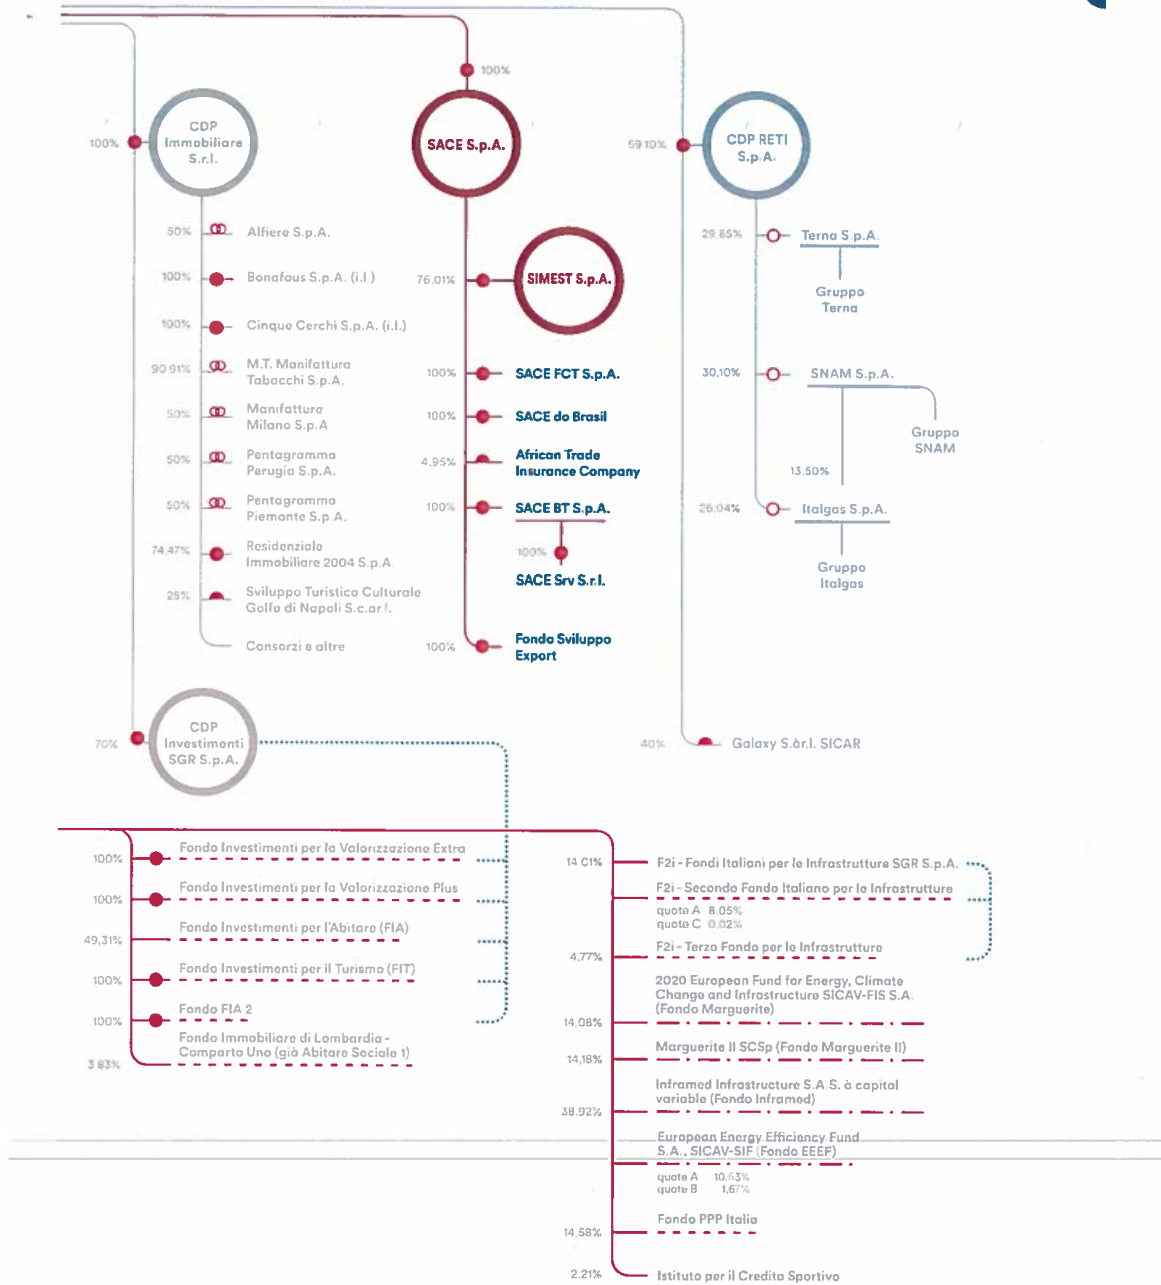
100%

100%

CDP Immobiliare S.r.l.

SACE S.p.A.

59,10%

CDP RETI S.p.A.

50% Alfiere S.p.A.

100% Bonafous S.p.A. (i.l.)

100% Cinque Cerchi S.p.A. (i.l.)

90,91% M.T. Manifattura Tabacchi S.p.A.

50% Manifatture Milano S.p.A.

50% Pentagramma Perugia S.p.A.

50% Pentagramma Piemonte S.p.A.

74,47% Residenziale Immobiliare 2004 S.p.A.

25% Sviluppo Turistico Culturale Golfo di Napoli S.c.a r.l.

Consorzi e altre

76,01% SIMEST S.p.A.

100% SACE FCT S.p.A.

100% SACE do Brasil

4,95% African Trade Insurance Company

100% SACE BT S.p.A.

100% SACE Srv S.r.l.

100% Fondo Sviluppo Export

29,85% Terna S.p.A.

Gruppo Terna

30,10% SNAM S.p.A.

Gruppo SNAM

13,50%

26,04% Italgas S.p.A.

Gruppo Italgas

70% CDP Investimenti SGR S.p.A.

40% Galaxy S.àr.l. SICAR

100% Fondo Investimenti per la Valorizzazione Extra

100% Fondo Investimenti per la Valorizzazione Plus

49,31% Fondo Investimenti per l'Abitare (FIA)

100% Fondo Investimenti per il Turismo (FIT)

100% Fondo FIA 2

3,83% Fondo Immobiliare di Lombardia - Comparto Uno (già Abitare Sociale 1)

14,01% F2i - Fondi Italiani per le Infrastrutture SGR S.p.A.

F2i - Secondo Fondo Italiano per le Infrastrutture
quote A 8,05%
quote C 0,02%

4,77% F2i - Terzo Fondo per le Infrastrutture

14,08% 2020 European Fund for Energy, Climate Change and Infrastructure SICAV-FIS S.A. (Fondo Marguerite)

14,18% Marguerite II SCSp (Fondo Marguerite II)

38,92% Inframed Infrastructure S.A.S. à capital variable (Fondo Inframed)

European Energy Efficiency Fund S.A., SICAV-SIF (Fondo EEEF)
quote A 10,63%
quote B 1,67%

14,58% Fondo PPP Italia

2,21% Istituto per il Credito Sportivo